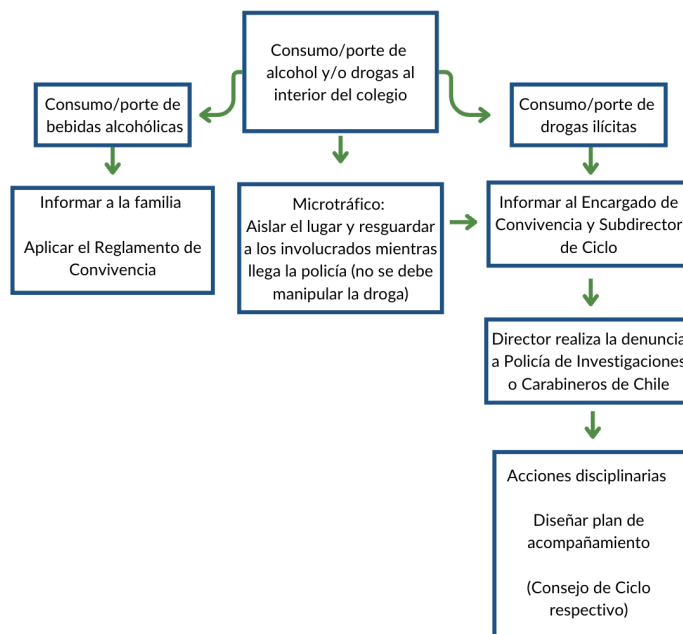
Consumo/porte de alcohol y/o drogas al interior del colegio

Consumo/porte de bebidas alcohólicas

Informar a la familia

Aplicar el Reglamento de Convivencia

Microtráfico:
Aislar el lugar y resguardar a los involucrados mientras llega la policía (no se debe manipular la droga)

Consumo/porte de drogas ilícitas

Informar al Encargado de Convivencia y Subdirector de Ciclo

Director realiza la denuncia a Policía de Investigaciones o Carabineros de Chile

Acciones disciplinarias

Diseñar plan de acompañamiento

(Consejo de Ciclo respectivo)